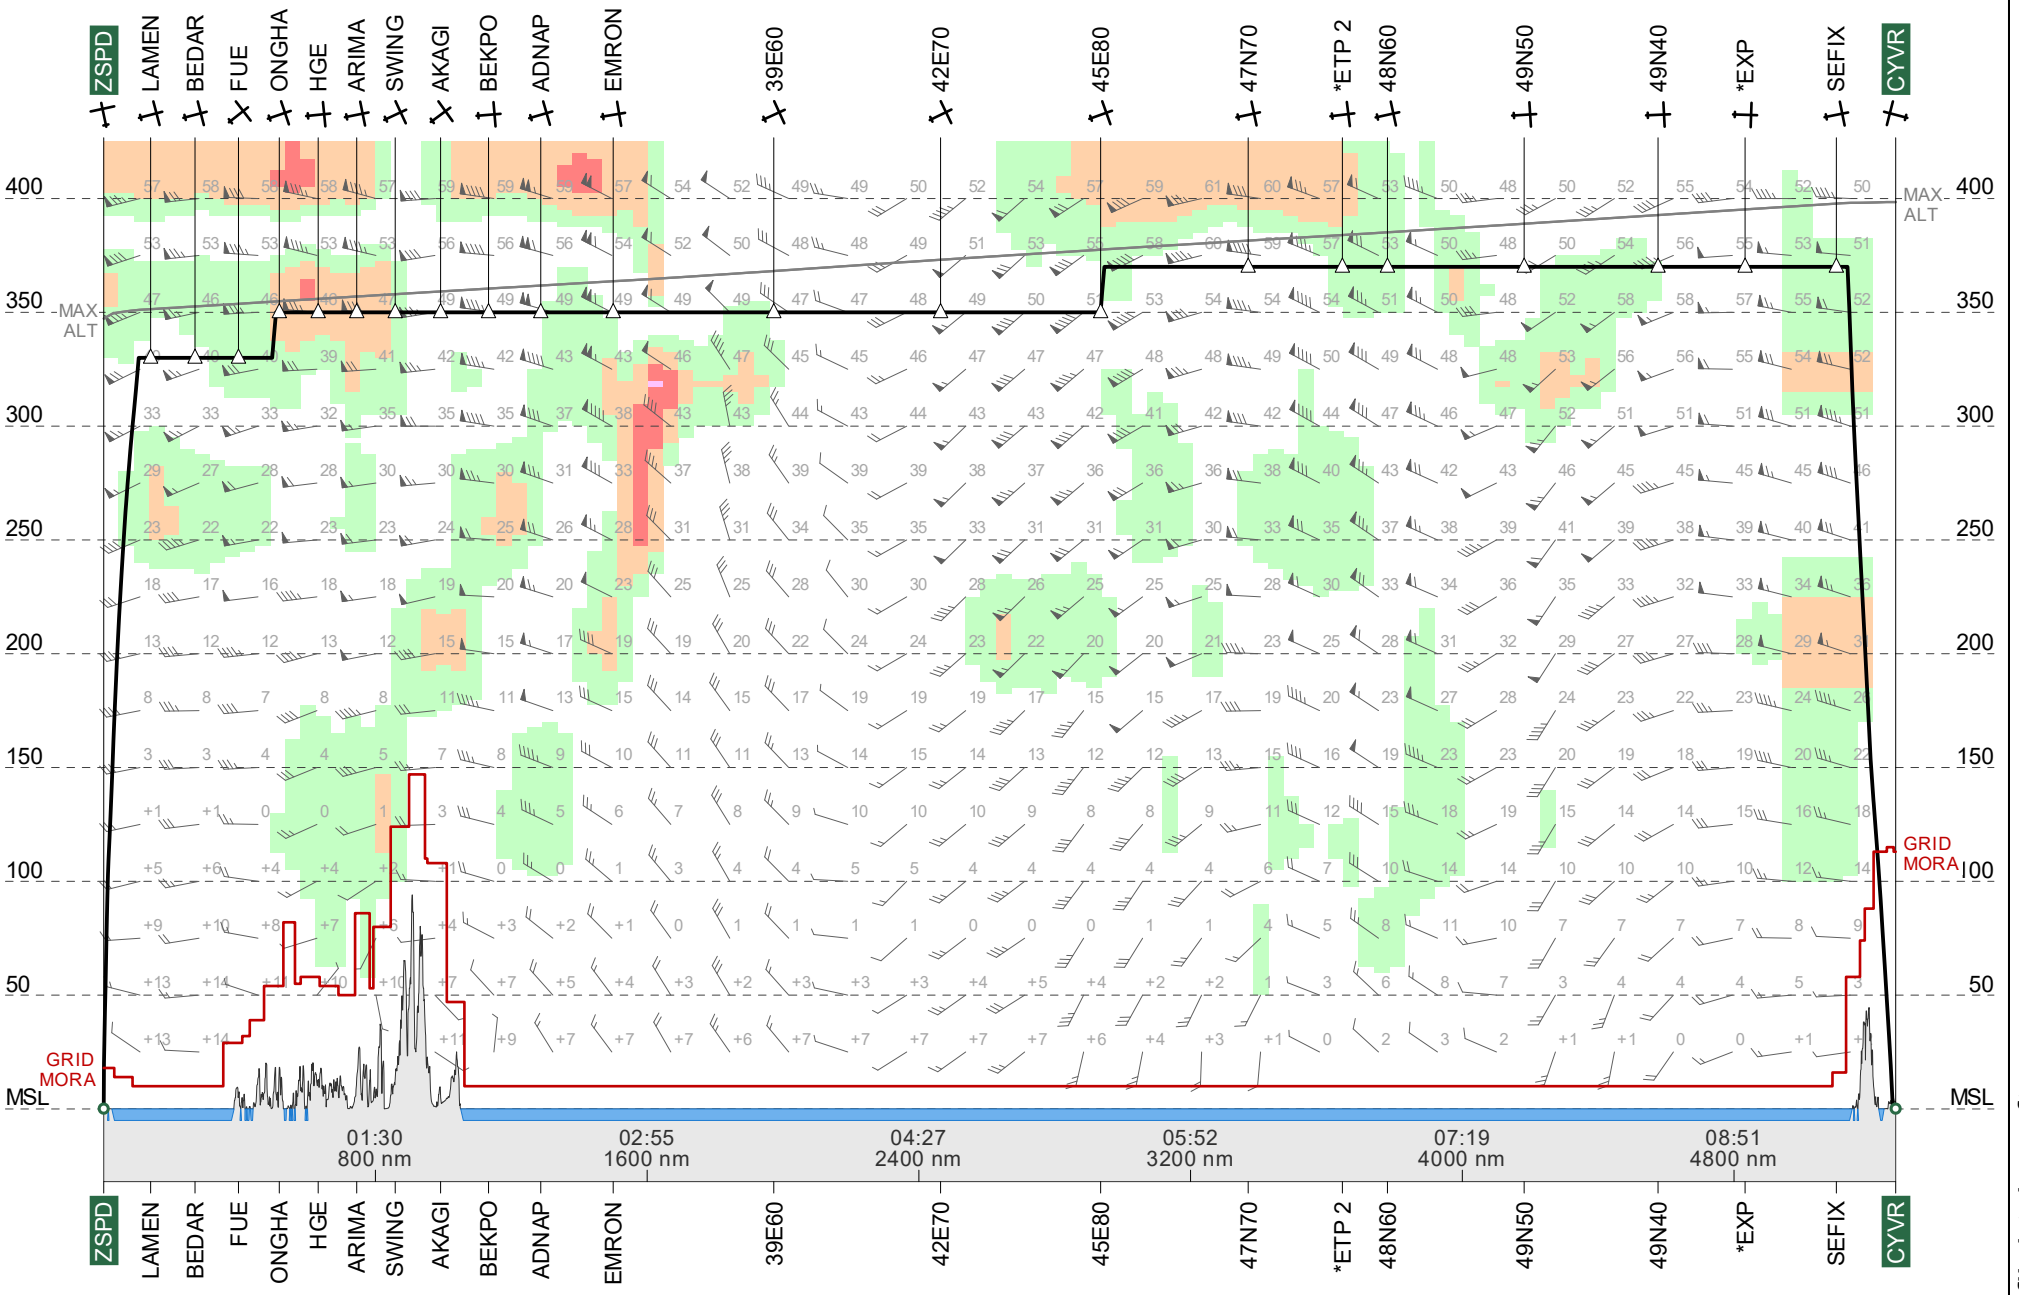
ZSPD LAMEN BEDAR FUE ONGHA HGE ARIMA SWING AKAGI BEKPO ADNAP EMRON 39E60 42E70 45E80 47N70 *ETP 2 48N60 49N50 49N40 *EXP SEFIX CYVR

400 350 300 250 200 150 100 50 MSL

MAX ALT

GRID MORA

57 58 56 58 57 59 59 59 57 54 52 49 49 50 52 54 57 59 61 60 57 53 50 48 50 52 55 54 52 50
53 53 53 53 53 56 56 56 54 52 50 48 48 49 51 53 55 58 60 59 57 53 50 48 50 54 56 55 53 51
47 46 46 46 47 49 49 49 49 49 49 47 47 48 49 50 5 53 54 54 54 51 50 48 52 58 58 57 55 52
39 41 42 42 43 43 46 47 45 45 46 47 47 47 48 48 49 50 49 48 48 53 56 56 55 54 52
33 33 33 32 35 35 35 37 38 43 43 44 43 44 43 43 42 41 42 42 44 47 46 47 52 51 51 51 51
29 27 28 28 30 30 30 31 33 37 38 39 39 39 38 37 36 36 36 38 40 43 42 43 46 45 45 45 45 46
23 22 22 23 23 24 25 26 28 31 31 34 35 35 33 31 31 31 30 33 35 37 38 39 41 39 38 39 40 41
18 17 16 18 18 19 20 20 23 25 25 28 30 30 28 26 25 25 25 28 30 33 34 36 35 33 32 33 34 36
13 12 12 13 12 15 15 17 19 19 20 22 24 24 23 22 20 20 21 23 25 28 31 32 29 27 27 28 29 31
8 8 7 8 8 11 11 13 15 14 15 17 19 19 19 17 15 15 17 19 20 23 27 28 24 23 22 23 24 26
3 3 4 4 5 7 8 9 10 11 11 13 14 15 14 13 12 12 13 15 16 19 23 23 20 19 18 19 20 22
+1 +1 0 0 1 3 4 5 6 7 8 9 10 10 10 9 8 8 9 11 12 15 18 19 15 14 14 15 16 18
+5 +6 +4 +4 +2 +1 0 0 1 3 4 4 5 5 4 4 4 4 4 6 7 10 14 14 10 10 10 10 12 14
+9 +10 +8 +7 +6 +4 +3 +2 +1 0 1 1 1 1 0 0 0 1 1 4 5 8 11 10 7 7 7 7 8 9
+13 +14 +11 +10 +10 +7 +7 +5 +4 +3 +2 +3 +3 +3 +4 +5 +4 +2 +2 1 3 6 8 7 3 4 4 4 5 3
+13 +14 +11 +9 +7 +7 +7 +6 +7 +7 +7 +7 +7 +6 +4 +3 +1 0 2 3 2 +1 +1 0 0 +1 +1

01:30 800 nm
02:55 1600 nm
04:27 2400 nm
05:52 3200 nm
07:19 4000 nm
08:51 4800 nm

ZSPD LAMEN BEDAR FUE ONGHA HGE ARIMA SWING AKAGI BEKPO ADNAP EMRON 39E60 42E70 45E80 47N70 *ETP 2 48N60 49N50 49N40 *EXP SEFIX CYVR